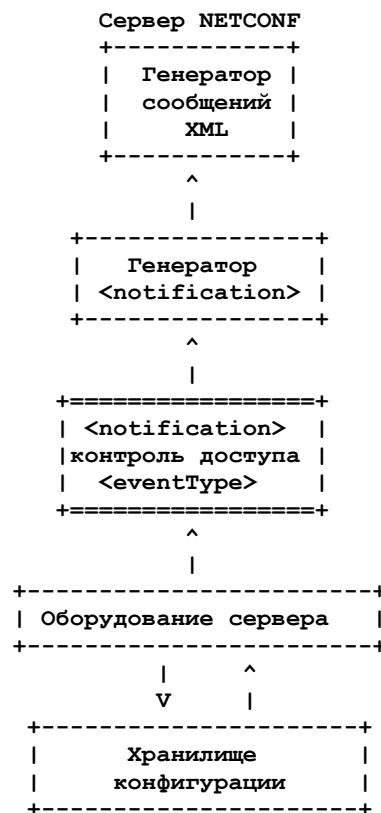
Сервер NETCONF
+------------+
| Генератор |
| сообщений |
| XML |
+------------+
^
|
+----------------+
| Генератор |
| <notification> |
+----------------+
^
|
+=================+
| <notification> |
|контроль доступа |
| <eventType> |
+=================+
^
|
+------------------------+
| Оборудование сервера |
+------------------------+
| ^
V |
+--------------------+
| Хранилище |
| конфигурации |
+--------------------+